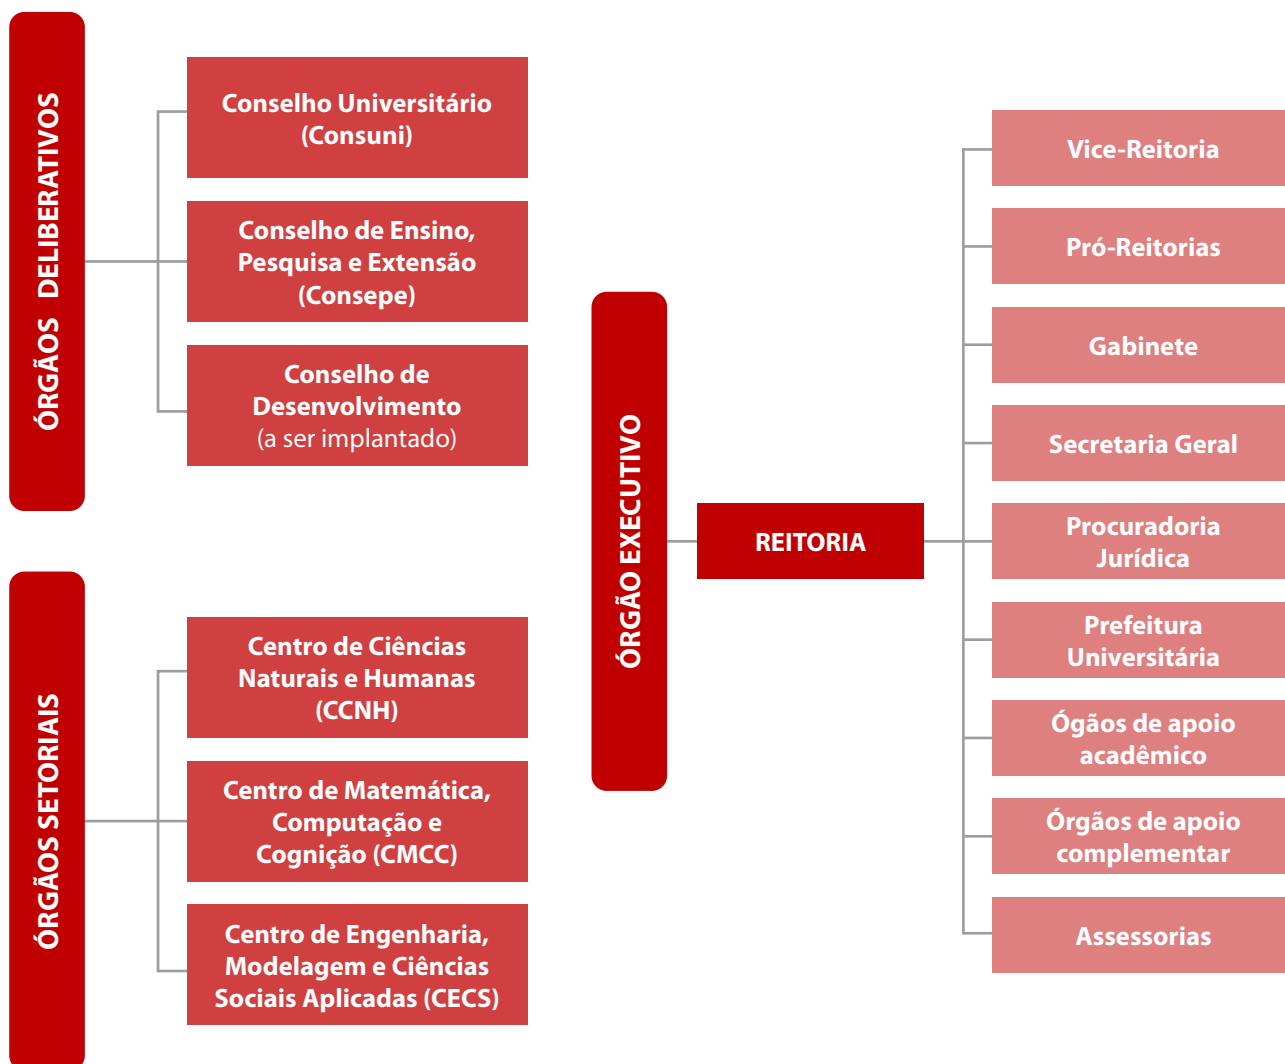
ÓRGÃOS DELIBERATIVOS

Conselho Universitário (Consuni)

Conselho de Ensino, Pesquisa e Extensão (Consepe)

Conselho de Desenvolvimento (a ser implantado)

ÓRGÃOS SETORIAIS

Centro de Ciências Naturais e Humanas (CCNH)

Centro de Matemática, Computação e Cognição (CMCC)

Centro de Engenharia, Modelagem e Ciências Sociais Aplicadas (CECS)

ÓRGÃO EXECUTIVO

REITORIA

Vice-Reitoria

Pró-Reitorias

Gabinete

Secretaria Geral

Procuradoria Jurídica

Prefeitura Universitária

Ógãos de apoio acadêmico

Órgãos de apoio complementar

Assessorias